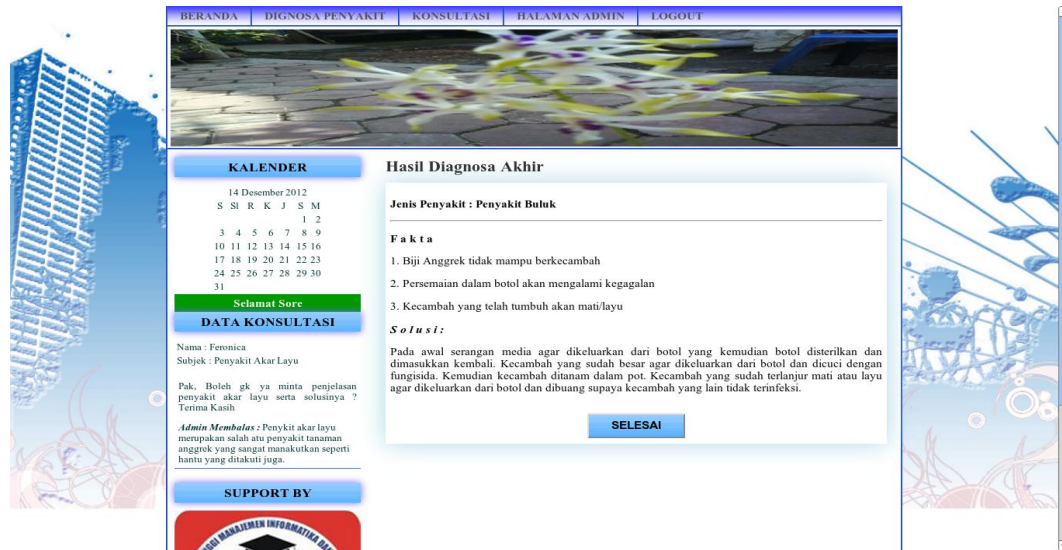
BERANDA DIAGNOSA PENYAKIT KONSULTASI HALAMAN ADMIN LOGOUT

KALENDER

14 Desember 2012

| S | Sl | R | K | J | S | M |
|---|---|---|---|---|---|---|
| | | | | | 1 | 2 |
| 3 | 4 | 5 | 6 | 7 | 8 | 9 |
| 10 | 11 | 12 | 13 | 14 | 15 | 16 |
| 17 | 18 | 19 | 20 | 21 | 22 | 23 |
| 24 | 25 | 26 | 27 | 28 | 29 | 30 |
| 31 | | | | | | |

Selamat Sore

DATA KONSULTASI

Nama : Feronica
Subjek : Penyakit Akar Layu

Pak, Boleh gk ya minta penjelasan penyakit akar layu serta solusinya ? Terima Kasih

Admin Membalas : Penykit akar layu merupakan salah atu penyakit tanaman anggrek yang sangat manakutkan seperti hantu yang ditakuti juga.

SUPPORT BY

MANAJEMEN INFORMATIKA

Hasil Diagnosa Akhir

Jenis Penyakit : Penyakit Buluk

Fakta

1. Biji Anggrek tidak mampu berkecambah

2. Persemaian dalam botol akan mengalami kegagalan

3. Kecambah yang telah tumbuh akan mati/layu

Solusi:

Pada awal serangan media agar dikeluarkan dari botol yang kemudian botol disterilkan dan dimasukkan kembali. Kecambah yang sudah besar agar dikeluarkan dari botol dan dicuci dengan fungisida. Kemudian kecambah ditanam dalam pot. Kecambah yang sudah terlanjur mati atau layu agar dikeluarkan dari botol dan dibuang supaya kecambah yang lain tidak terinfeksi.

SELESAI